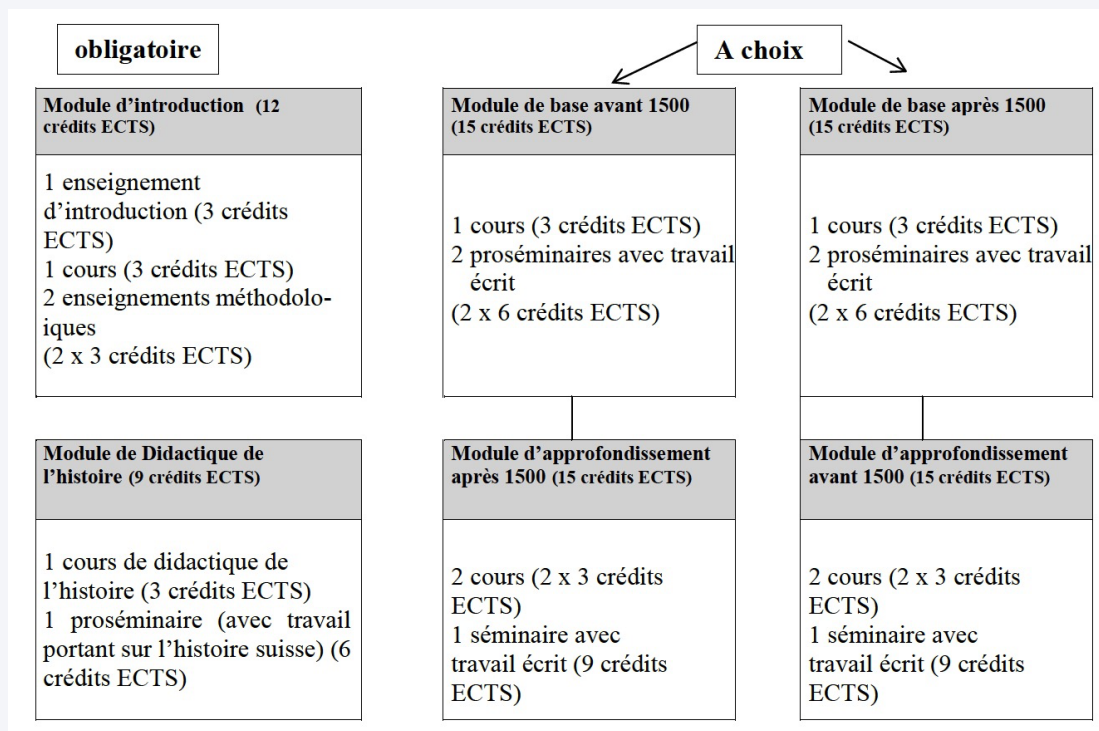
obligatoire

Module d'introduction (12 crédits ECTS)

1 enseignement d'introduction (3 crédits ECTS)
1 cours (3 crédits ECTS)
2 enseignements méthodologiques
(2 x 3 crédits ECTS)

Module de Didactique de l'histoire (9 crédits ECTS)

1 cours de didactique de l'histoire (3 crédits ECTS)
1 proséminaire (avec travail portant sur l'histoire suisse) (6 crédits ECTS)

A choix

Module de base avant 1500 (15 crédits ECTS)

1 cours (3 crédits ECTS)
2 proséminaires avec travail écrit
(2 x 6 crédits ECTS)

Module d'approfondissement après 1500 (15 crédits ECTS)

2 cours (2 x 3 crédits ECTS)
1 séminaire avec travail écrit (9 crédits ECTS)

Module de base après 1500 (15 crédits ECTS)

1 cours (3 crédits ECTS)
2 proséminaires avec travail écrit
(2 x 6 crédits ECTS)

Module d'approfondissement avant 1500 (15 crédits ECTS)

2 cours (2 x 3 crédits ECTS)
1 séminaire avec travail écrit (9 crédits ECTS)